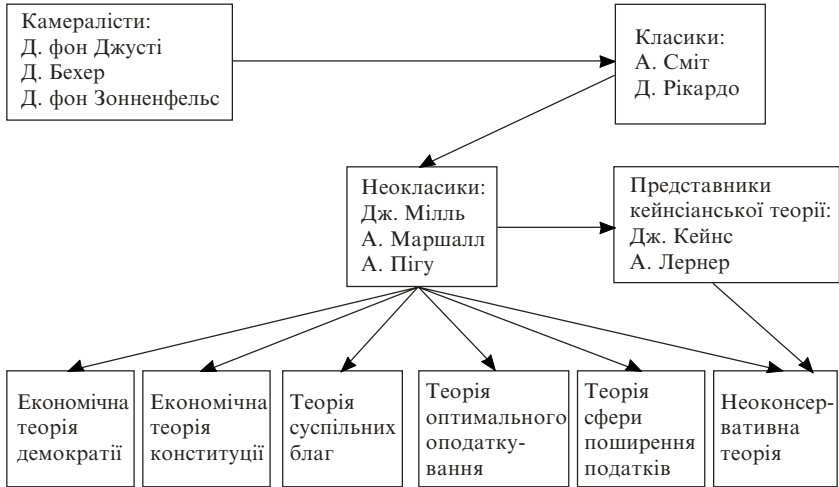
Камералісти:
Д. фон Джусті
Д. Бехер
Д. фон Зонненфельс

Класики:
А. Сміт
Д. Рікардо

Неокласики:
Дж. Мілль
А. Маршалл
А. Пігу

Представники кейнсіанської теорії:
Дж. Кейнс
А. Лернер

Економічна теорія демократії

Економічна теорія конституції

Теорія суспільних благ

Теорія оптимального оподаткування

Теорія сфери поширення податків

Неоконсервативна теорія